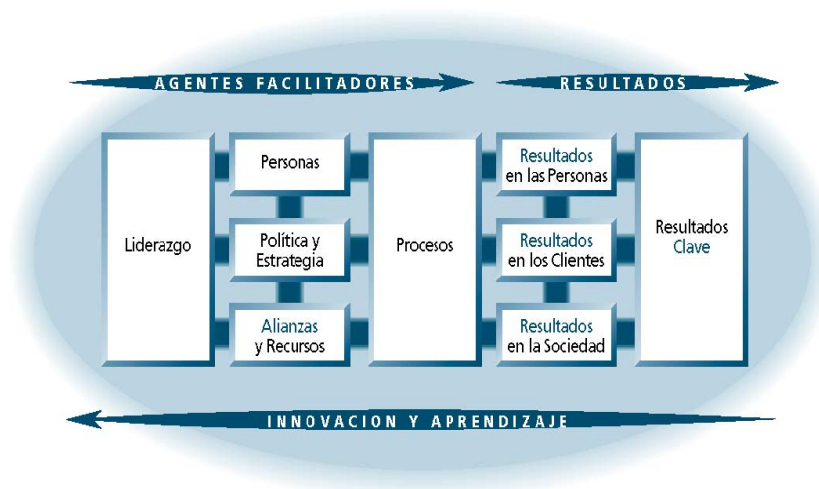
AGENTES FACILITADORES

RESULTADOS

Liderazgo

Personas

Política y Estrategia

Alianzas y Recursos

Procesos

Resultados en las Personas

Resultados en los Clientes

Resultados en la Sociedad

Resultados Clave

INNOVACION Y APRENDIZAJE